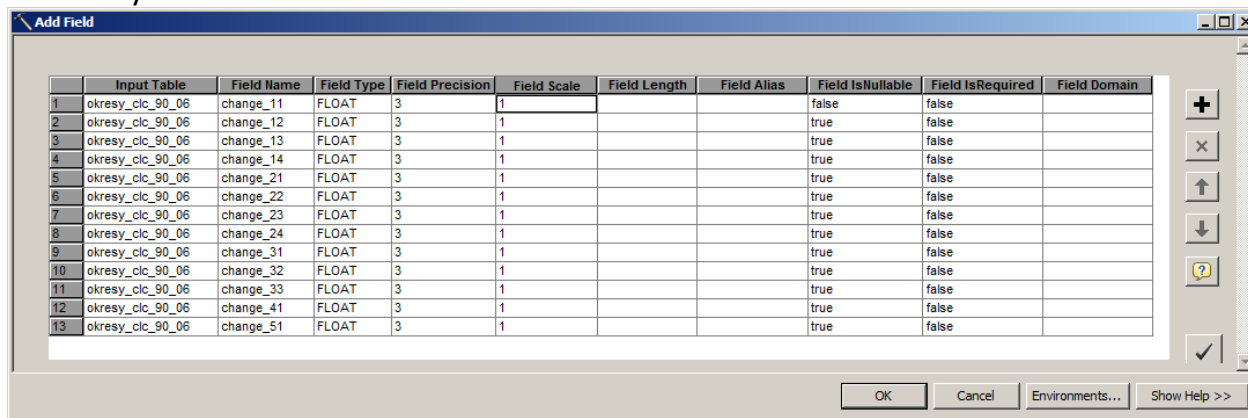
Add Field

| | Input Table | Field Name | Field Type | Field Precision | Field Scale | Field Length | Field Alias | Field IsNullable | Field IsRequired | Field Domain |
|---|---|---|---|---|---|---|---|---|---|---|
| 1 | okresy_clc_90_06 | change_11 | FLOAT | 3 | 1 | | | false | false | |
| 2 | okresy_clc_90_06 | change_12 | FLOAT | 3 | 1 | | | true | false | |
| 3 | okresy_clc_90_06 | change_13 | FLOAT | 3 | 1 | | | true | false | |
| 4 | okresy_clc_90_06 | change_14 | FLOAT | 3 | 1 | | | true | false | |
| 5 | okresy_clc_90_06 | change_21 | FLOAT | 3 | 1 | | | true | false | |
| 6 | okresy_clc_90_06 | change_22 | FLOAT | 3 | 1 | | | true | false | |
| 7 | okresy_clc_90_06 | change_23 | FLOAT | 3 | 1 | | | true | false | |
| 8 | okresy_clc_90_06 | change_24 | FLOAT | 3 | 1 | | | true | false | |
| 9 | okresy_clc_90_06 | change_31 | FLOAT | 3 | 1 | | | true | false | |
| 10 | okresy_clc_90_06 | change_32 | FLOAT | 3 | 1 | | | true | false | |
| 11 | okresy_clc_90_06 | change_33 | FLOAT | 3 | 1 | | | true | false | |
| 12 | okresy_clc_90_06 | change_41 | FLOAT | 3 | 1 | | | true | false | |
| 13 | okresy_clc_90_06 | change_51 | FLOAT | 3 | 1 | | | true | false | |

OK Cancel Environments... Show Help >>